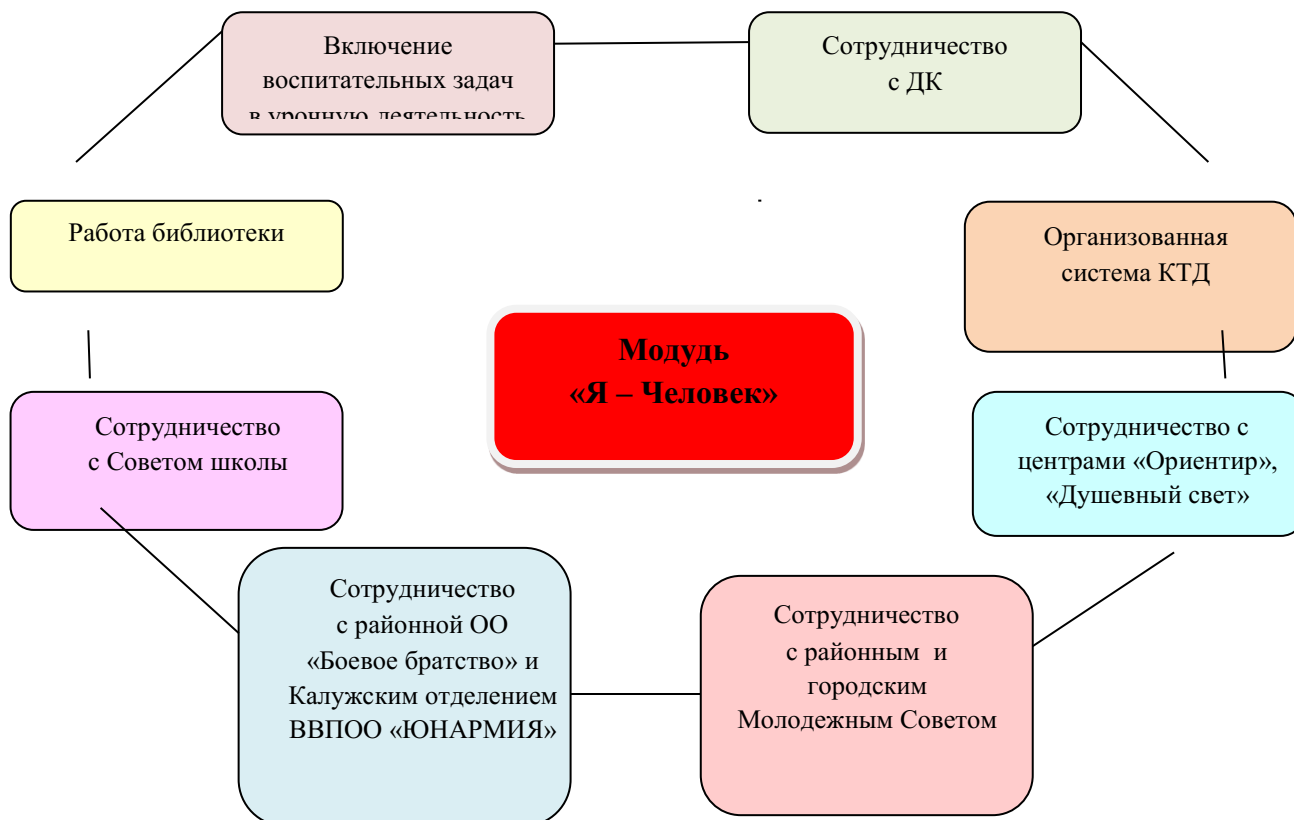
Включение воспитательных задач в урочную деятельность

Сотрудничество с ДК

Работа библиотеки

Организованная система КТД

Модудь «Я – Человек»

Сотрудничество с Советом школы

Сотрудничество с центрами «Ориентир», «Душевный свет»

Сотрудничество с районной ОО «Боевое братство» и Калужским отделением ВВПОО «ЮНАРМИЯ»

Сотрудничество с районным и городским Молодежным Советом